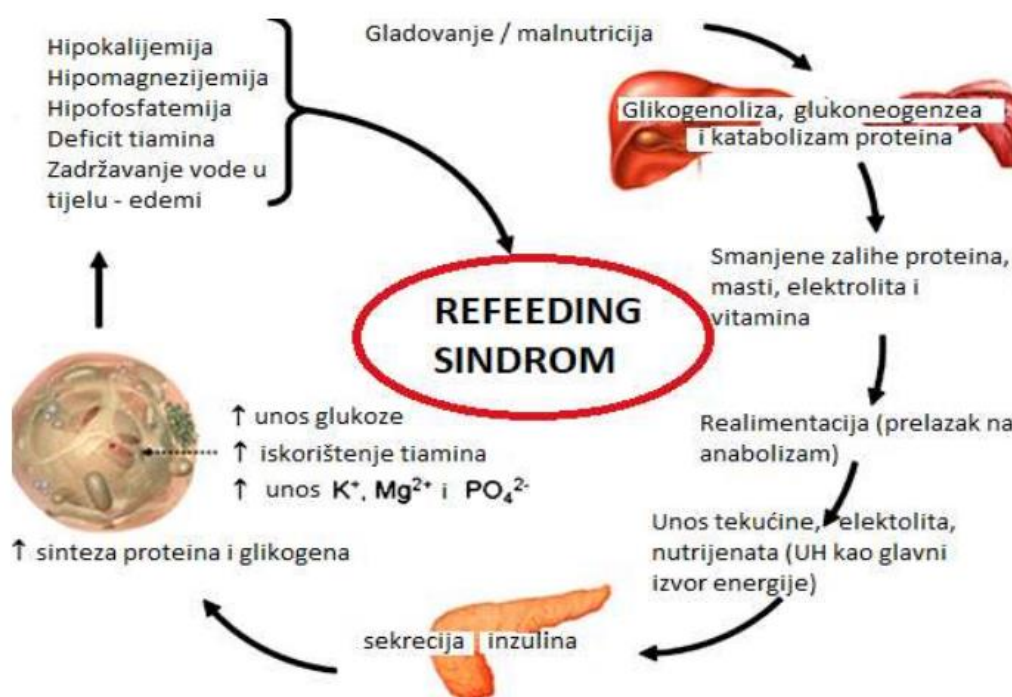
Hipokalijemija
Hipomagnezijemija
Hipofosfatemija
Deficit tiamina
Zadržavanje vode u tijelu - edemi

Gladovanje / malnutricija

Glikogenoliza, glukoneogenzea i katabolizam proteina

Smanjene zalihe proteina, masti, elektrolita i vitamina

REFEEDING SINDROM

Realimentacija (prelazak na anabolizam)

↑ unos glukoze
↑ iskorištenje tiamina
↑ unos $K^+$, $Mg^{2+}$ i $PO_4^{2-}$

↑ sinteza proteina i glikogena

Unos tekućine, elektolita, nutrijenata (UH kao glavni izvor energije)

sekrecija inzulina